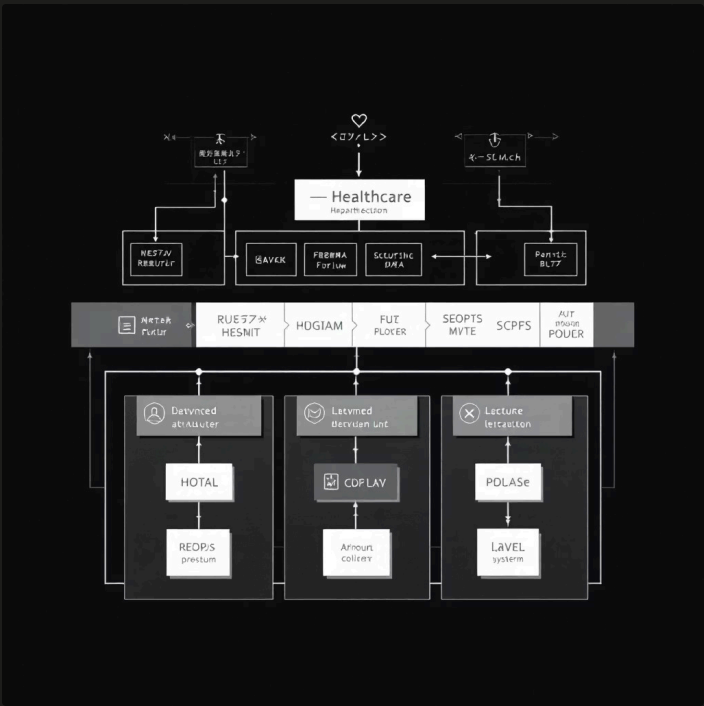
<CD7/L>>

Healthcare
Hepartection

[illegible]
LIS

K-SLMch

NESTAV
RBBUTER

BAVEK

FBBBMA
Forlaw

Scturihc
DHA

Panstt
BL77

NETER
Futur

RUE5フA
HESMIT

HUGIAM

FUT
PLOKER

SEOPTS
MYTE

SCPFS

AUT
POUER

Datvnced
atrAuluter

Latvmed
Bervden unt

Lecture
letcaution

HOTAL

CDF LAV

PDLASe

REOP/S
prestum

Amount
collimy

LAVEL
system